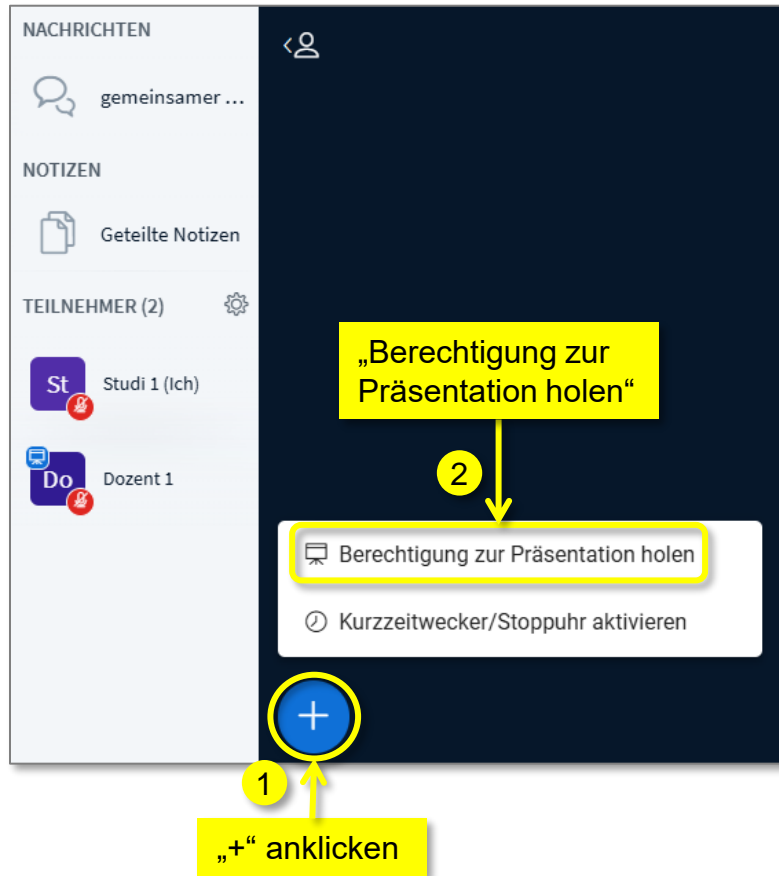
NACHRICHTEN

gemeinsamer ...

NOTIZEN

Geteilte Notizen

TEILNEHMER (2)

St Studi 1 (Ich)

Do Dozent 1

„Berechtigung zur Präsentation holen“

2

Berechtigung zur Präsentation holen

Kurzzeitwecker/Stoppuhr aktivieren

+

1

„+“ anklicken